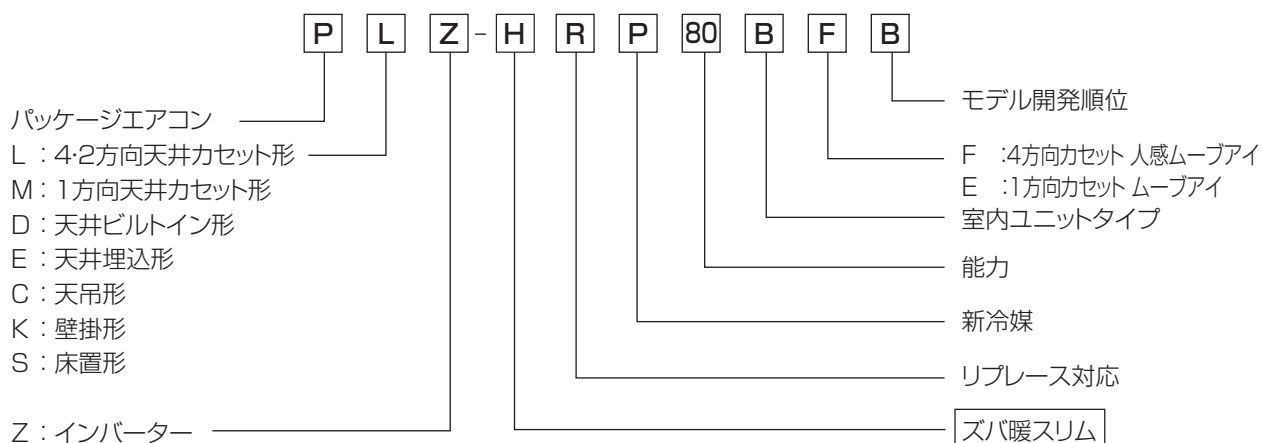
P L Z - H R P 80 B F B

パッケージエアコン
L ：4·2方向天井カセット形
M：1方向天井カセット形
D：天井ビルトイン形
E：天井埋込形
C：天吊形
K：壁掛形
S：床置形

Z：インバーター

モデル開発順位

F ：4方向カセット 人感ムーブアイ
E ：1方向カセット ムーブアイ
室内ユニットタイプ

能力

新冷媒

リプレース対応

ズバ暖スリム